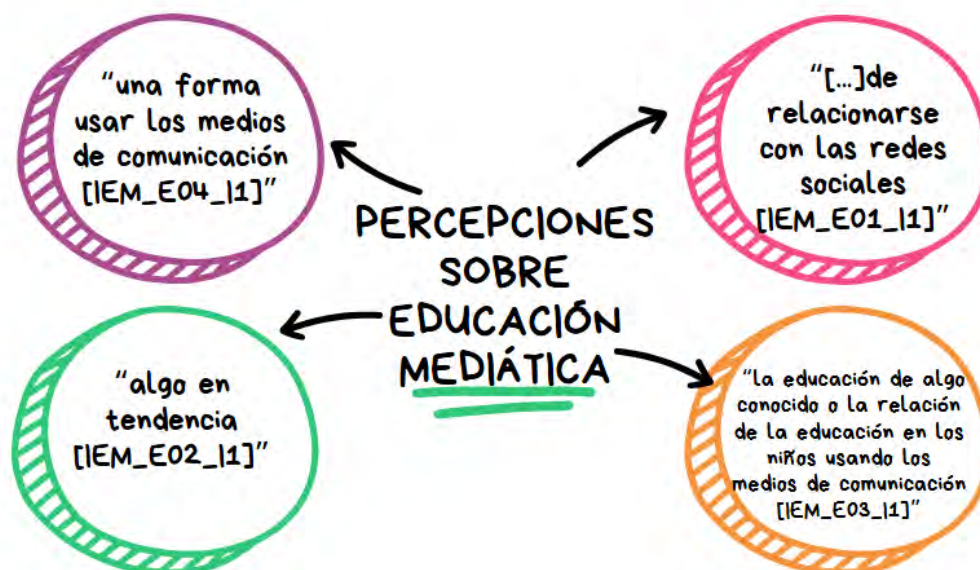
"una forma usar los medios de comunicación [IEM_E04_I1]"

"[...]de relacionarse con las redes sociales [IEM_E01_I1]"

PERCEPCIONES SOBRE EDUCACIÓN MEDIÁTICA

"algo en tendencia [IEM_E02_I1]"

"la educación de algo conocido o la relación de la educación en los niños usando los medios de comunicación [IEM_E03_I1]"